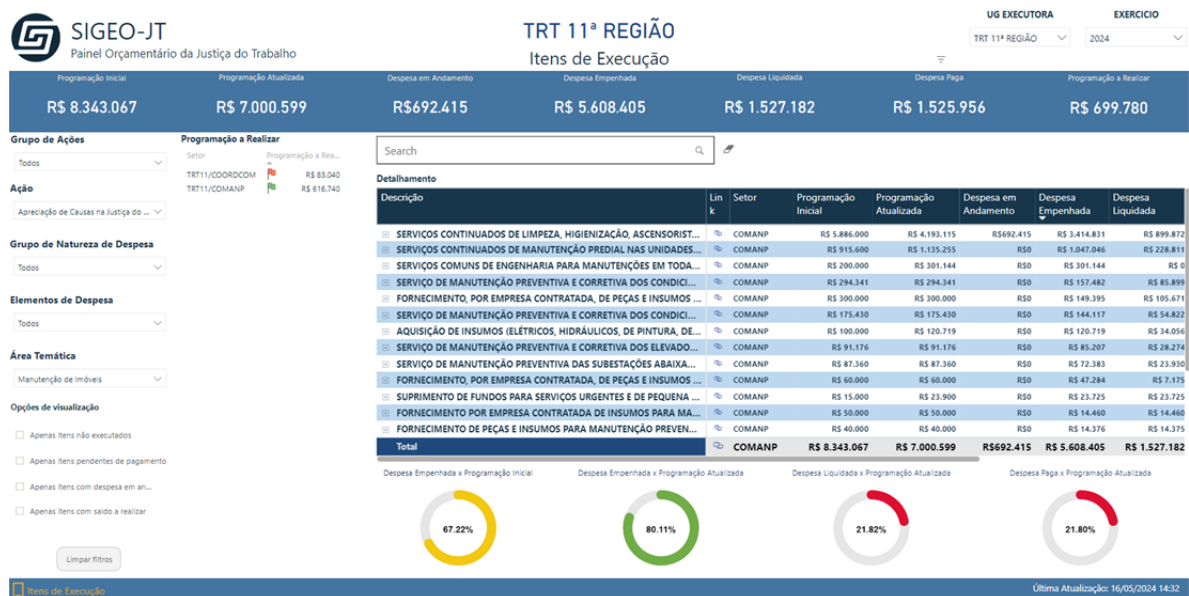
SIGEO-JT
Painel Orçamentário da Justiça do Trabalho

TRT 11ª REGIÃO
Itens de Execução

UG EXECUTORA
TRT 11ª REGIÃO

EXERCICIO
2024

Programação Inicial
R$ 8.343.067

Programação Atualizada
R$ 7.000.599

Despesa em Andamento
R$692.415

Despesa Empenhada
R$ 5.608.405

Despesa Liquidada
R$ 1.527.182

Despesa Paga
R$ 1.525.956

Programação a Realizar
R$ 699.780

Grupo de Ações
Todos

Ação
Apreciação de Causas na Justiça do ...

Grupo de Natureza de Despesa
Todos

Elementos de Despesa
Todos

Área Temática
Manutenção de Imóveis

Opções de visualização
Apenas itens não executados
Apenas itens pendentes de pagamento
Apenas itens com despesa em an...
Apenas itens com saldo a realizar

Limpar filtros

Programação a Realizar
| Setor | Programação a Reali... |
|---|---|
| TRT11/COORDCOM | R$ 83.040 |
| TRT11/COMANP | R$ 616.740 |

Search

Detalhamento
| Descrição | Link | Setor | Programação Inicial | Programação Atualizada | Despesa em Andamento | Despesa Empenhada | Despesa Liquidada |
|---|---|---|---|---|---|---|---|
| SERVIÇOS CONTINUADOS DE LIMPEZA, HIGIENIZAÇÃO, ASCENSORIST... | | COMANP | R$ 5.886.000 | R$ 4.193.115 | R$692.415 | R$ 3.414.831 | R$ 899.872 |
| SERVIÇOS CONTINUADOS DE MANUTENÇÃO PREDIAL NAS UNIDADES... | | COMANP | R$ 915.600 | R$ 1.135.255 | R$0 | R$ 1.047.046 | R$ 228.811 |
| SERVIÇOS COMUNS DE ENGENHARIA PARA MANUTENÇÕES EM TODA... | | COMANP | R$ 200.000 | R$ 301.144 | R$0 | R$ 301.144 | R$ 0 |
| SERVIÇO DE MANUTENÇÃO PREVENTIVA E CORRETIVA DOS CONDICI... | | COMANP | R$ 294.341 | R$ 294.341 | R$0 | R$ 157.482 | R$ 85.899 |
| FORNECIMENTO, POR EMPRESA CONTRATADA, DE PEÇAS E INSUMOS ... | | COMANP | R$ 300.000 | R$ 300.000 | R$0 | R$ 149.395 | R$ 105.671 |
| SERVIÇO DE MANUTENÇÃO PREVENTIVA E CORRETIVA DOS CONDICI... | | COMANP | R$ 175.430 | R$ 175.430 | R$0 | R$ 144.117 | R$ 54.822 |
| AQUISIÇÃO DE INSUMOS (ELÉTRICOS, HIDRÁULICOS, DE PINTURA, DE... | | COMANP | R$ 100.000 | R$ 120.719 | R$0 | R$ 120.719 | R$ 34.056 |
| SERVIÇO DE MANUTENÇÃO PREVENTIVA E CORRETIVA DOS ELEVADO... | | COMANP | R$ 91.176 | R$ 91.176 | R$0 | R$ 85.207 | R$ 28.274 |
| SERVIÇO DE MANUTENÇÃO PREVENTIVA DAS SUBESTAÇÕES ABAIXA... | | COMANP | R$ 87.360 | R$ 87.360 | R$0 | R$ 72.383 | R$ 23.930 |
| FORNECIMENTO, POR EMPRESA CONTRATADA, DE PEÇAS E INSUMOS ... | | COMANP | R$ 60.000 | R$ 60.000 | R$0 | R$ 47.284 | R$ 7.175 |
| SUPRIMENTO DE FUNDOS PARA SERVIÇOS URGENTES E DE PEQUENA ... | | COMANP | R$ 15.000 | R$ 23.900 | R$0 | R$ 23.725 | R$ 23.725 |
| FORNECIMENTO POR EMPRESA CONTRATADA DE INSUMOS PARA MA... | | COMANP | R$ 50.000 | R$ 50.000 | R$0 | R$ 14.460 | R$ 14.460 |
| FORNECIMENTO DE PEÇAS E INSUMOS PARA MANUTENÇÃO PREVEN... | | COMANP | R$ 40.000 | R$ 40.000 | R$0 | R$ 14.376 | R$ 14.375 |
| Total | | COMANP | R$ 8.343.067 | R$ 7.000.599 | R$692.415 | R$ 5.608.405 | R$ 1.527.182 |

Despesa Empenhada x Programação Inicial
67.22%

Despesa Empenhada x Programação Atualizada
80.11%

Despesa Liquidada x Programação Atualizada
21.82%

Despesa Paga x Programação Atualizada
21.80%

Itens de Execução
Última Atualização: 16/05/2024 14:32